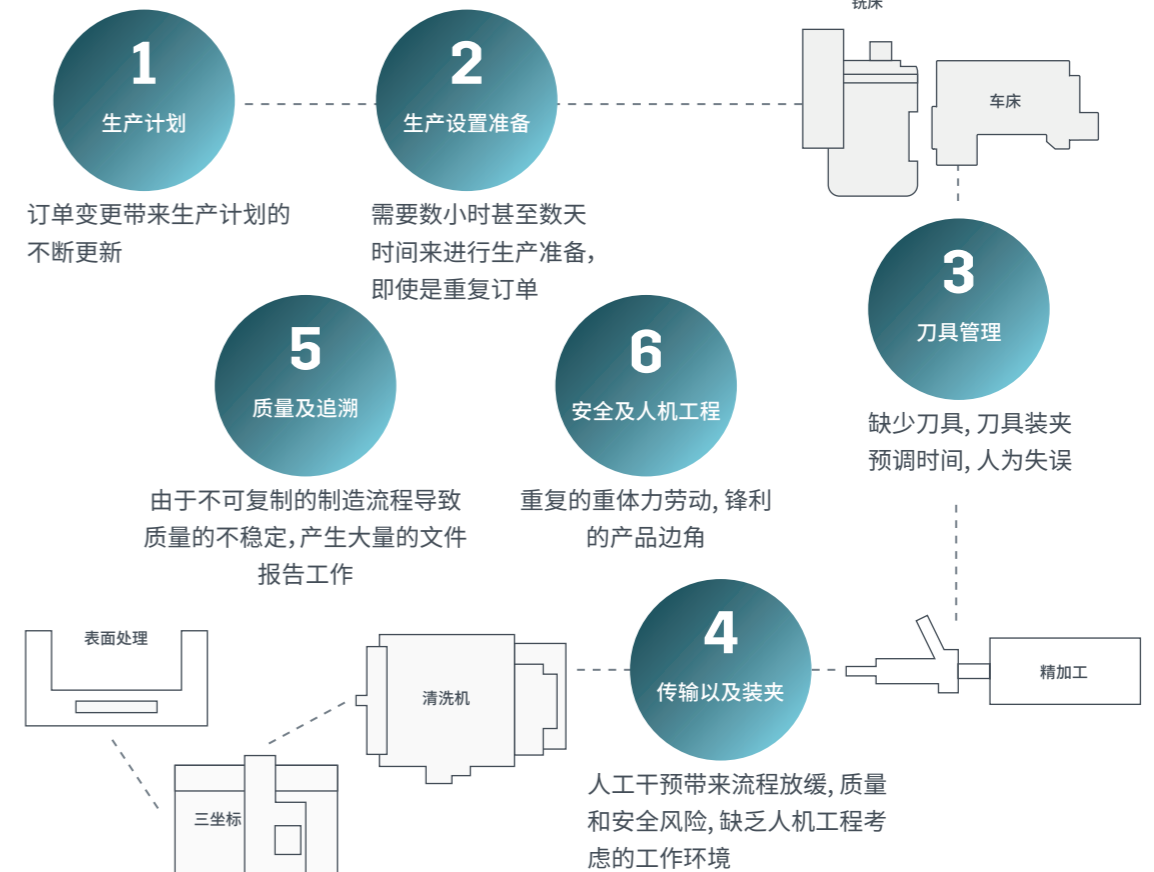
铣床

1
生产计划

订单变更带来生产计划的不断更新

2
生产设置准备

需要数小时甚至数天时间来进行生产准备，即使是重复订单

车床

3
刀具管理

缺少刀具，刀具装夹预调时间，人为失误

5
质量及追溯

由于不可复制的制造流程导致质量的不稳定，产生大量的文件报告工作

6
安全及人机工程

重复的重体力劳动，锋利的产品边角

表面处理

清洗机

4
传输以及装夹

精加工

人工干预带来流程放缓，质量和安全风险，缺乏人机工程考虑的工作环境

三坐标